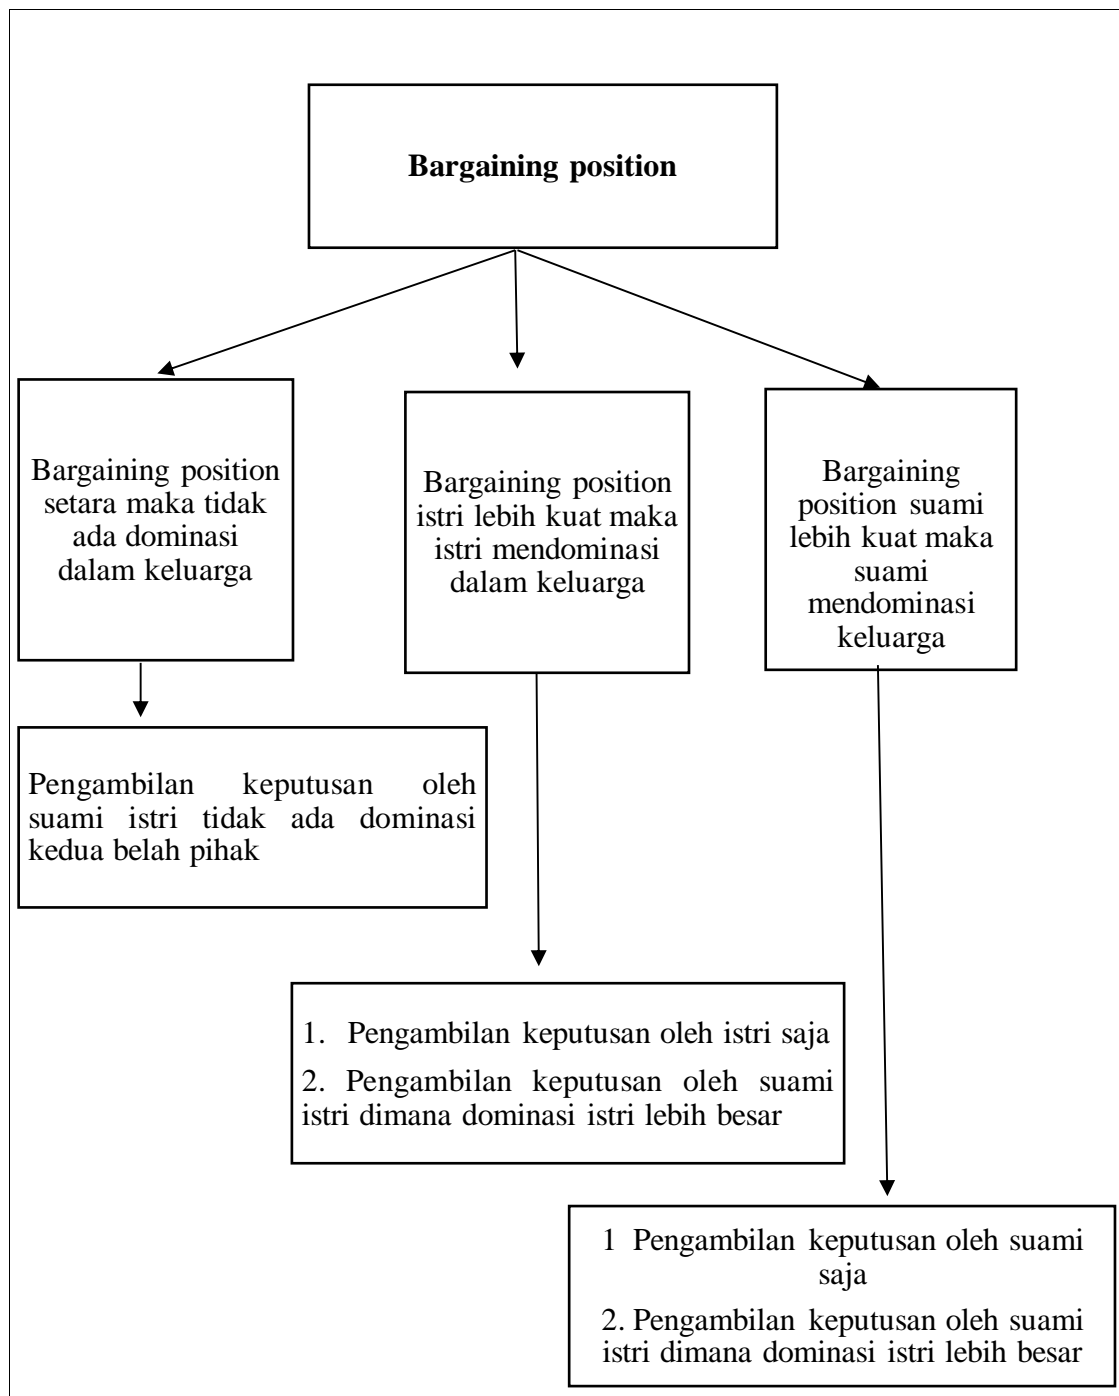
Bargaining position

Bargaining position setara maka tidak ada dominasi dalam keluarga

Bargaining position istri lebih kuat maka istri mendominasi dalam keluarga

Bargaining position suami lebih kuat maka suami mendominasi keluarga

Pengambilan keputusan oleh suami istri tidak ada dominasi kedua belah pihak

1. Pengambilan keputusan oleh istri saja

2. Pengambilan keputusan oleh suami istri dimana dominasi istri lebih besar

1 Pengambilan keputusan oleh suami saja

2. Pengambilan keputusan oleh suami istri dimana dominasi istri lebih besar